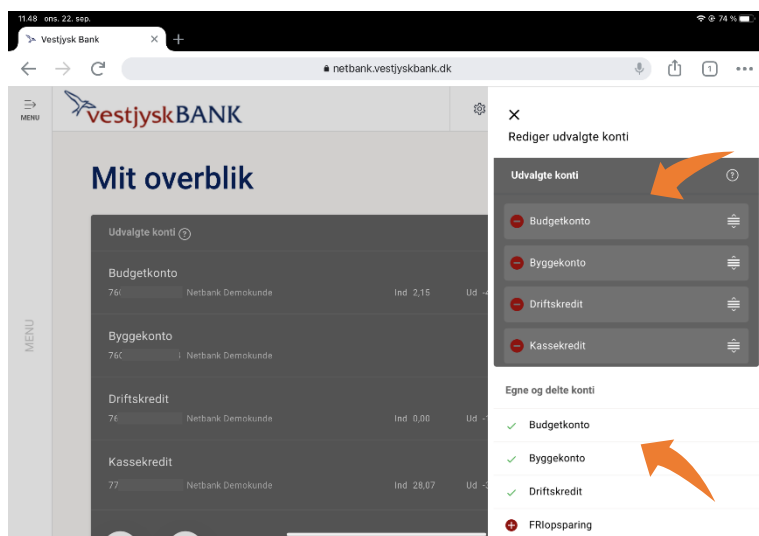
11.48 ons. 22. sep.

74 %

Vestjysk Bank

netbank.vestjyskbank.dk

1

MENU

vestjyskBANK

Mit overblik

Udvalgte konti

Budgetkonto
76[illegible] Netbank Demokunde Ind 2,15 Ud -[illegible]

Byggekonto
76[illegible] Netbank Demokunde

Driftskredit
76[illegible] Netbank Demokunde Ind 0,00 Ud -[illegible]

Kassekredit
77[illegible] Netbank Demokunde Ind 28,07 Ud -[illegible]

MENU

Rediger udvalgte konti

Udvalgte konti

Budgetkonto

Byggekonto

Driftskredit

Kassekredit

Egne og delte konti

Budgetkonto

Byggekonto

Driftskredit

FRIopsparing